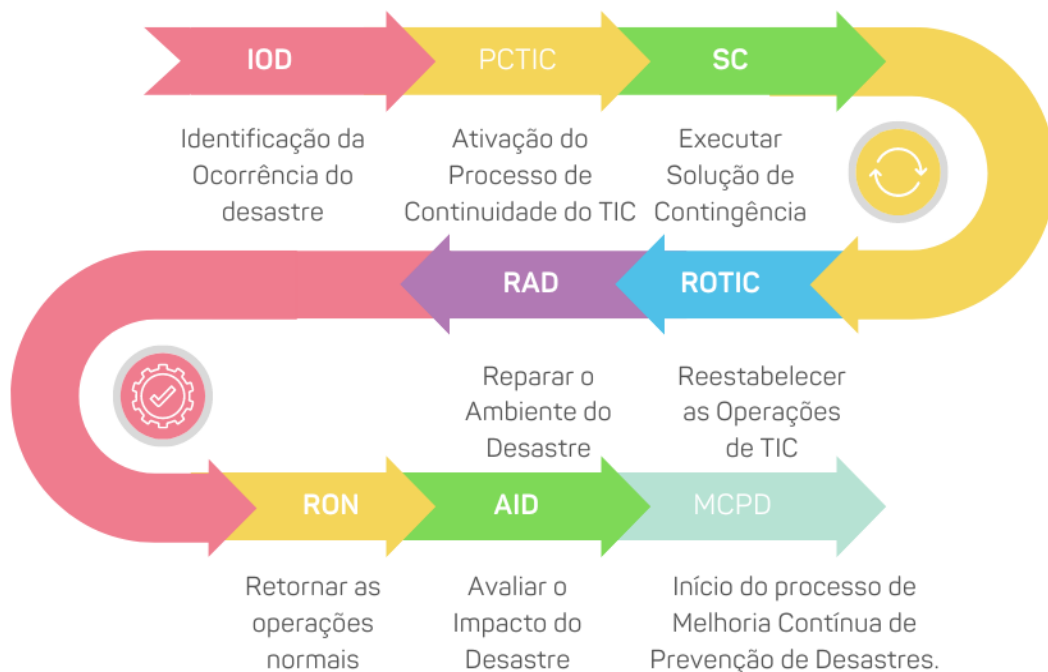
IOD

Identificação da Ocorrência do desastre

PCTIC

Ativação do Processo de Continuidade do TIC

SC

Executar Solução de Contingência

RAD

Reparar o Ambiente do Desastre

ROTIC

Reestabelecer as Operações de TIC

RON

Retornar as operações normais

AID

Avaliar o Impacto do Desastre

MCPD

Início do processo de Melhoria Contínua de Prevenção de Desastres.